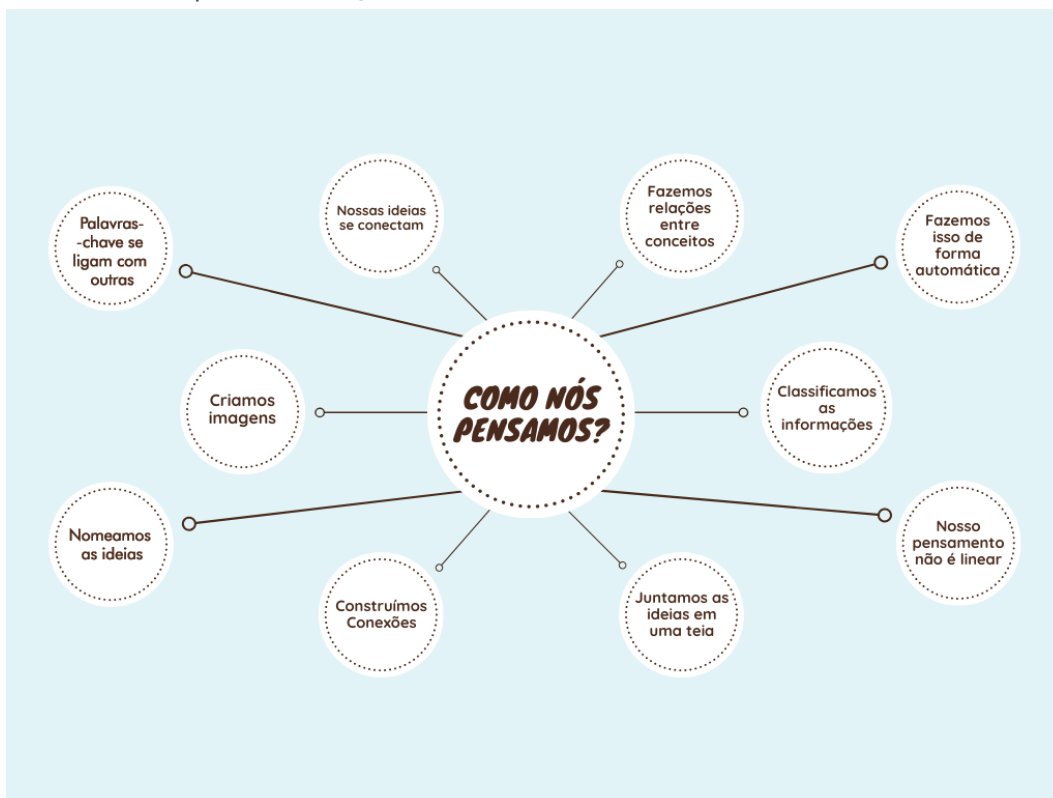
COMO NÓS PENSAMOS?

Palavras--chave se ligam com outras

Nossas ideias se conectam

Fazemos relações entre conceitos

Fazemos isso de forma automática

Criamos imagens

Classificamos as informações

Nomeamos as ideias

Nosso pensamento não é linear

Construímos Conexões

Juntamos as ideias em uma teia